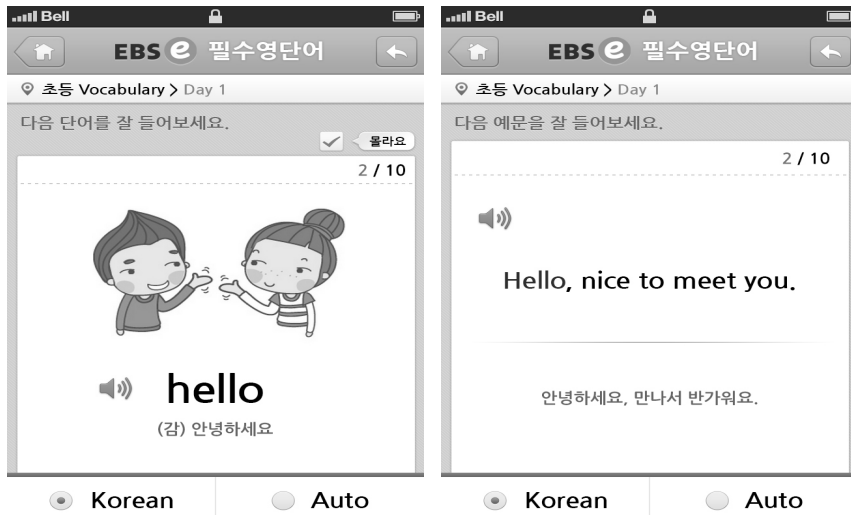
Bell

EBS e 필수영단어

초등 Vocabulary > Day 1

다음 단어를 잘 들어보세요.

몰라요

2 / 10

hello

(감) 안녕하세요

Korean

Auto

Bell

EBS e 필수영단어

초등 Vocabulary > Day 1

다음 예문을 잘 들어보세요.

2 / 10

Hello, nice to meet you.

안녕하세요, 만나서 반가워요.

Korean

Auto